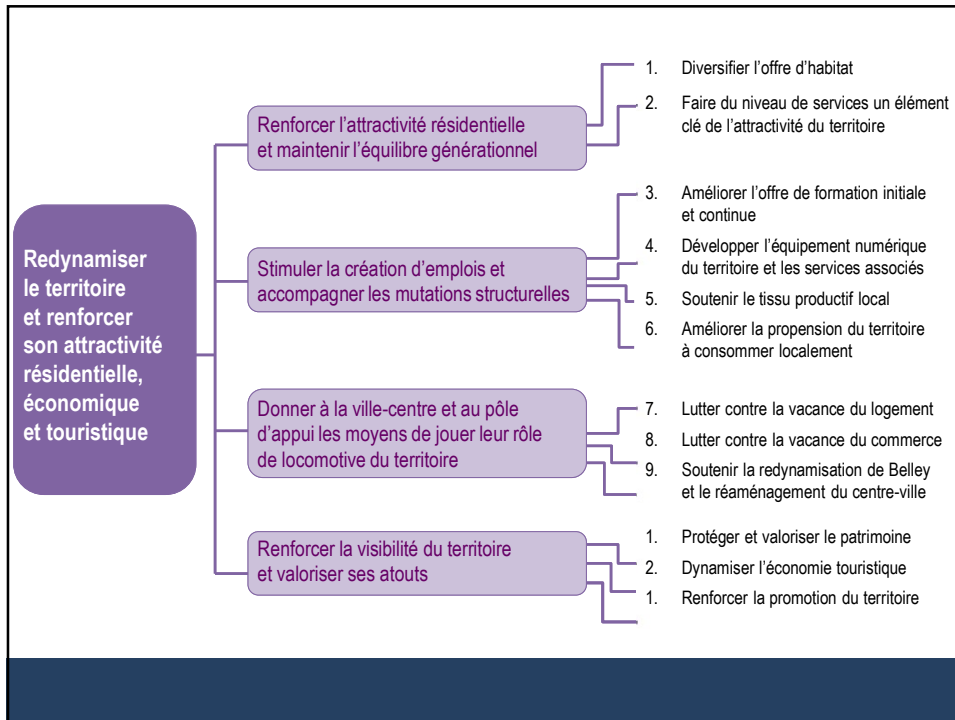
Redynamiser le territoire et renforcer son attractivité résidentielle, économique et touristique

Renforcer l’attractivité résidentielle et maintenir l’équilibre générationnel

1. Diversifier l’offre d’habitat

2. Faire du niveau de services un élément clé de l’attractivité du territoire

Stimuler la création d’emplois et accompagner les mutations structurelles

3. Améliorer l’offre de formation initiale et continue

4. Développer l’équipement numérique du territoire et les services associés

5. Soutenir le tissu productif local

6. Améliorer la propension du territoire à consommer localement

Donner à la ville-centre et au pôle d’appui les moyens de jouer leur rôle de locomotive du territoire

7. Lutter contre la vacance du logement

8. Lutter contre la vacance du commerce

9. Soutenir la redynamisation de Belley et le réaménagement du centre-ville

Renforcer la visibilité du territoire et valoriser ses atouts

1. Protéger et valoriser le patrimoine

2. Dynamiser l’économie touristique

1. Renforcer la promotion du territoire